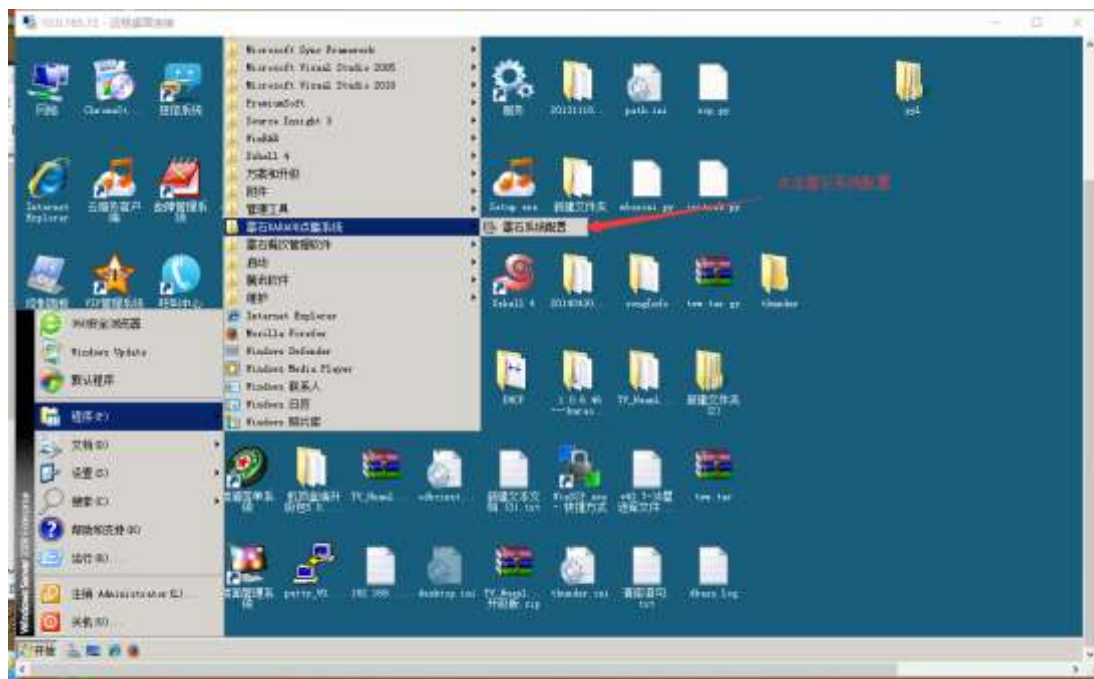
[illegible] - 远程桌面连接

网络
Chromeli.
国院系统
Internet Explorer
云服务客户端
故障管理系统
控制面板
VIP管理系统
呼叫中心

360安全浏览器
Windows Update
默认程序
程序(P)
文档(D)
设置(S)
搜索(C)
帮助和支持(H)
运行(R)...
注销 Administrator(L)...
关机(U)...

Microsoft Sync Framework
Microsoft Visual Studio 2005
Microsoft Visual Studio 2010
FreeconSoft
Source Insight 3
WinRAR
Xshell 4
方案和升级
附件
管理工具
蓝石KARAOKE点歌系统
蓝石餐饮管理软件
启动
易点软件
维护
Internet Explorer
Mozilla Firefox
Windows Defender
Windows Media Player
Windows 联系人
Windows 日历
Windows 照片库

蓝石系统配置

点击蓝石系统配置

服务
20131110...
path.ini
sep.py
ygl
Setup.exe
新建文件夹
mksuser.py
install.py
Xshell 4
20140430...
songInfo
tem.tar.gz
thunder
DHCP
1.0.6.46 --barac...
TV_Read...
新建文件夹(2)
后台菜单系统
机顶盒编码报告3.0
TV_Read...
mDriver...
新建文本文档(3).txt
WinSCP.exe - 快捷方式
x40 1-10屋选项文件
tem.tar
后台管理系统
putty_V0...
192.168...
desktop.ini
TV_Read...升级数.zip
thunder.ini
重新组包.txt
dhcpc.log

开始
Windows Server 2008 Enterprise